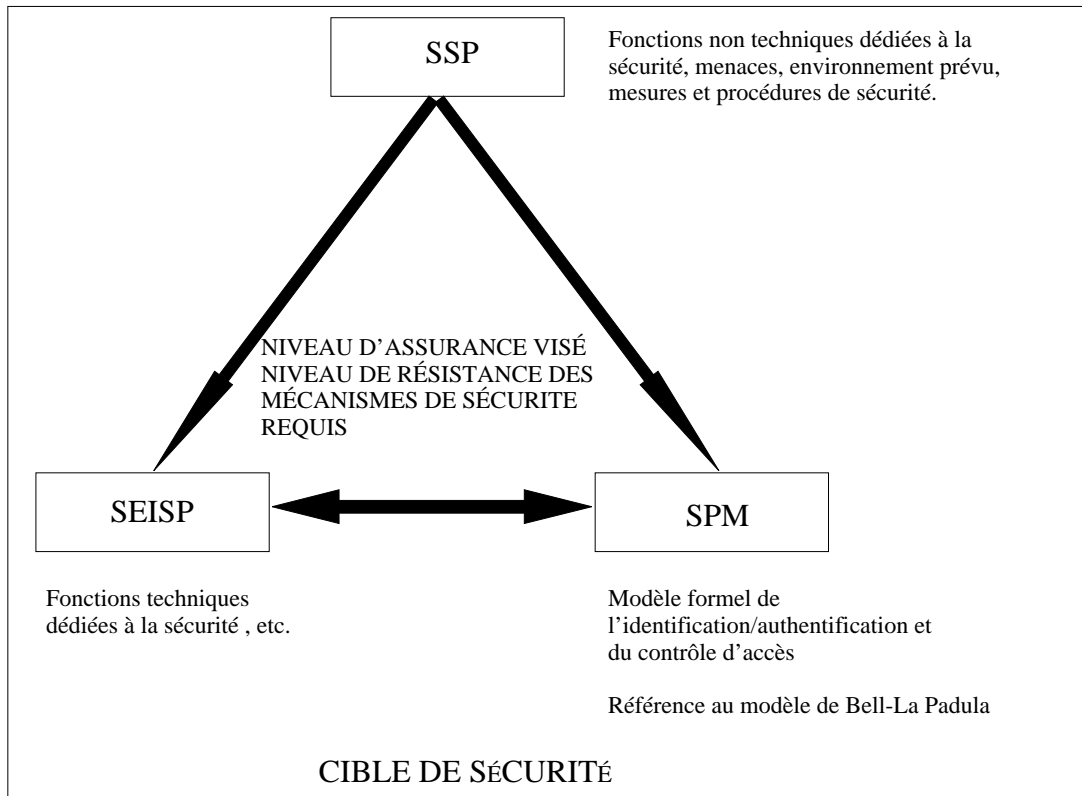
SSP

Fonctions non techniques dédiées à la sécurité, menaces, environnement prévu, mesures et procédures de sécurité.

NIVEAU D'ASSURANCE VISÉ
NIVEAU DE RÉSISTANCE DES MÉCANISMES DE SÉCURITE REQUIS

SEISP

SPM

Fonctions techniques dédiées à la sécurité , etc.

Modèle formel de l'identification/authentification et du contrôle d'accès

Référence au modèle de Bell-La Padula

CIBLE DE SÉCURITÉ